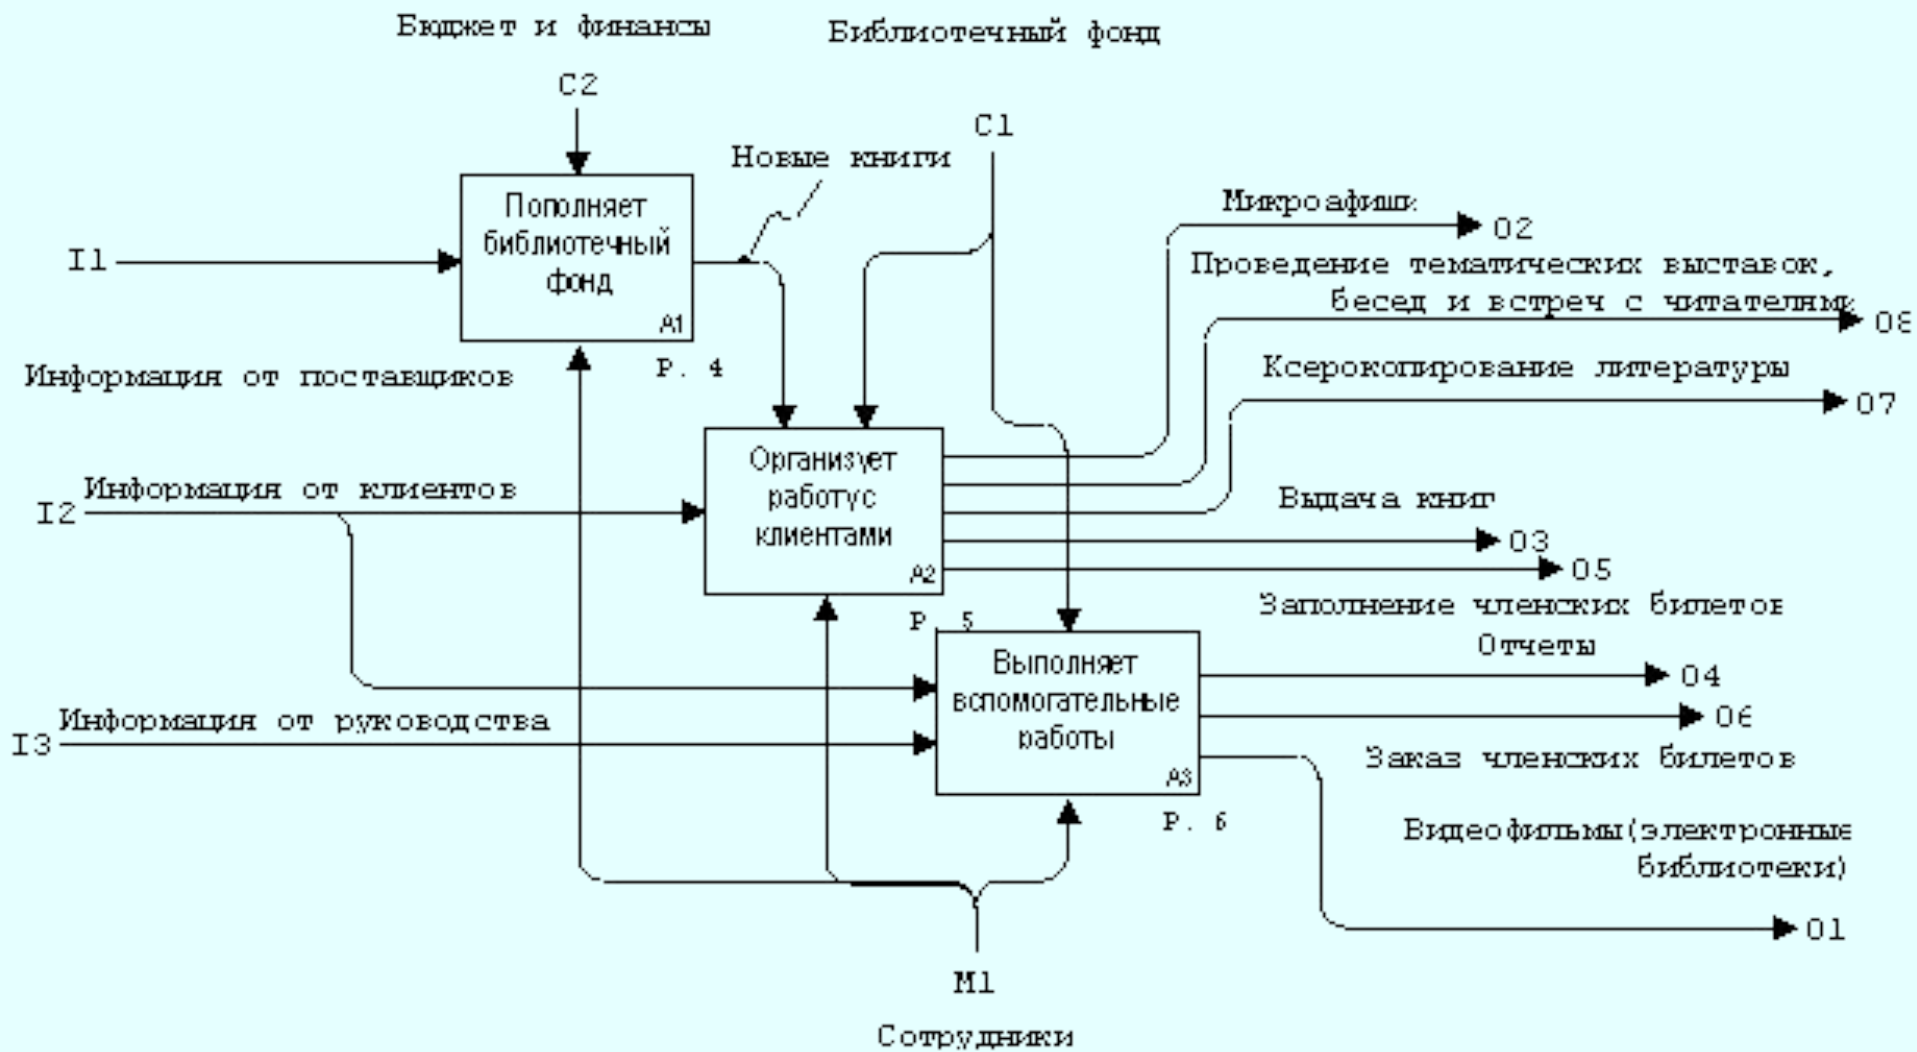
Бюджет и финансы

Библиотечный фонд

C2

C1

Новые книги

Пополняет библиотечный фонд

A1

I1

P. 4

Информация от поставщиков

Микроафиши

02

Проведение тематических выставок, бесед и встреч с читателями

08

Ксерокопирование литературы

07

Организует работус клиентами

A2

I2

Информация от клиентов

Выдача книг

03

05

P. 5

Заполнение членских билетов

Отчеты

Выполняет вспомогательные работы

A3

04

06

I3

Информация от руководства

Заказ членских билетов

P. 6

Видеофильмы(электронные библиотеки)

01

M1

Сотрудники